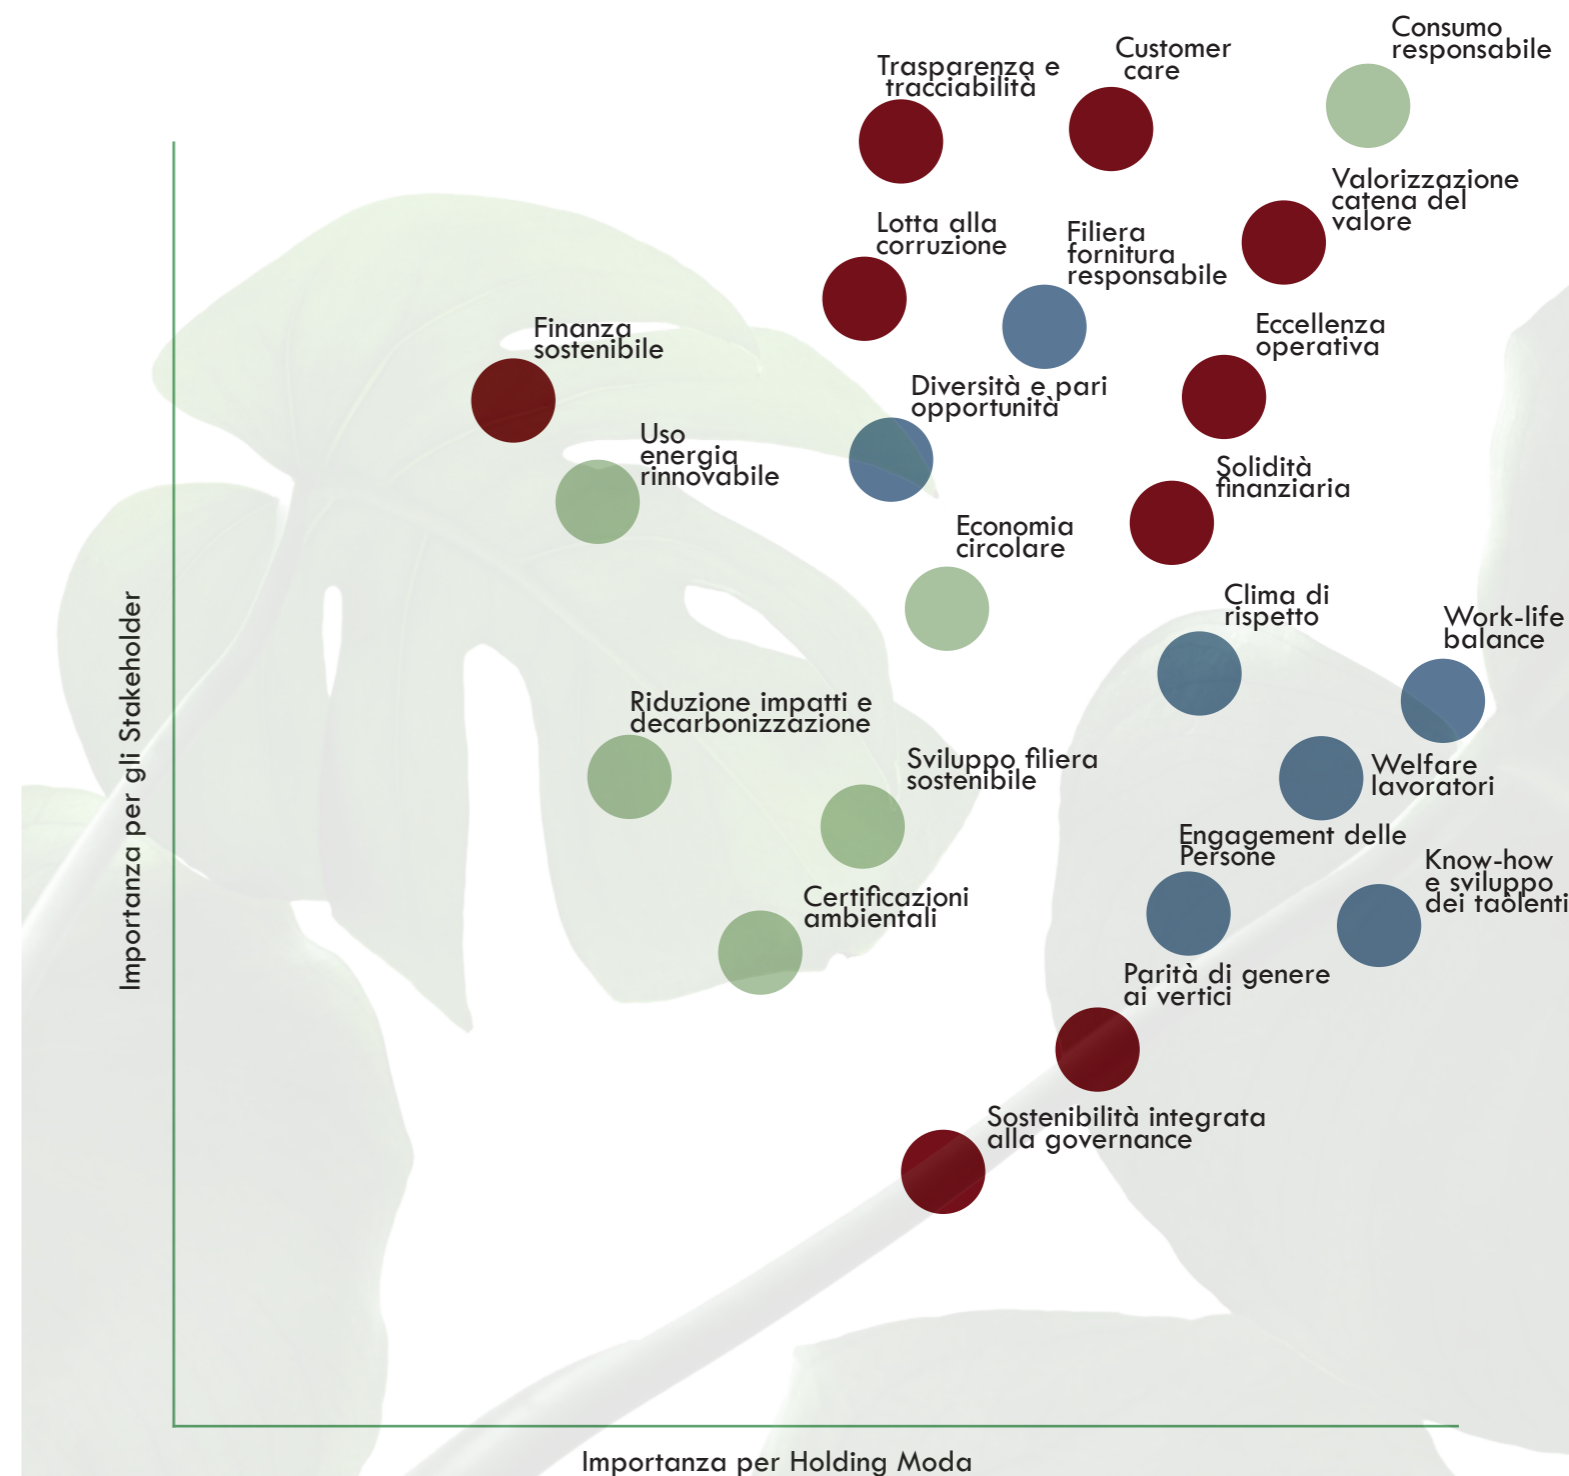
Trasparenza e tracciabilità

Customer care

Consumo responsabile

Valorizzazione catena del valore

Lotta alla corruzione

Filiera fornitura responsabile

Eccellenza operativa

Finanza sostenibile

Diversità e pari opportunità

Uso energia rinnovabile

Solidità finanziaria

Economia circolare

Clima di rispetto

Work-life balance

Riduzione impatti e decarbonizzazione

Sviluppo filiera sostenibile

Welfare lavoratori

Engagement delle Persone

Know-how e sviluppo dei taolenti

Certificazioni ambientali

Parità di genere ai vertici

Sostenibilità integrata alla governance

Importanza per gli Stakeholder

Importanza per Holding Moda